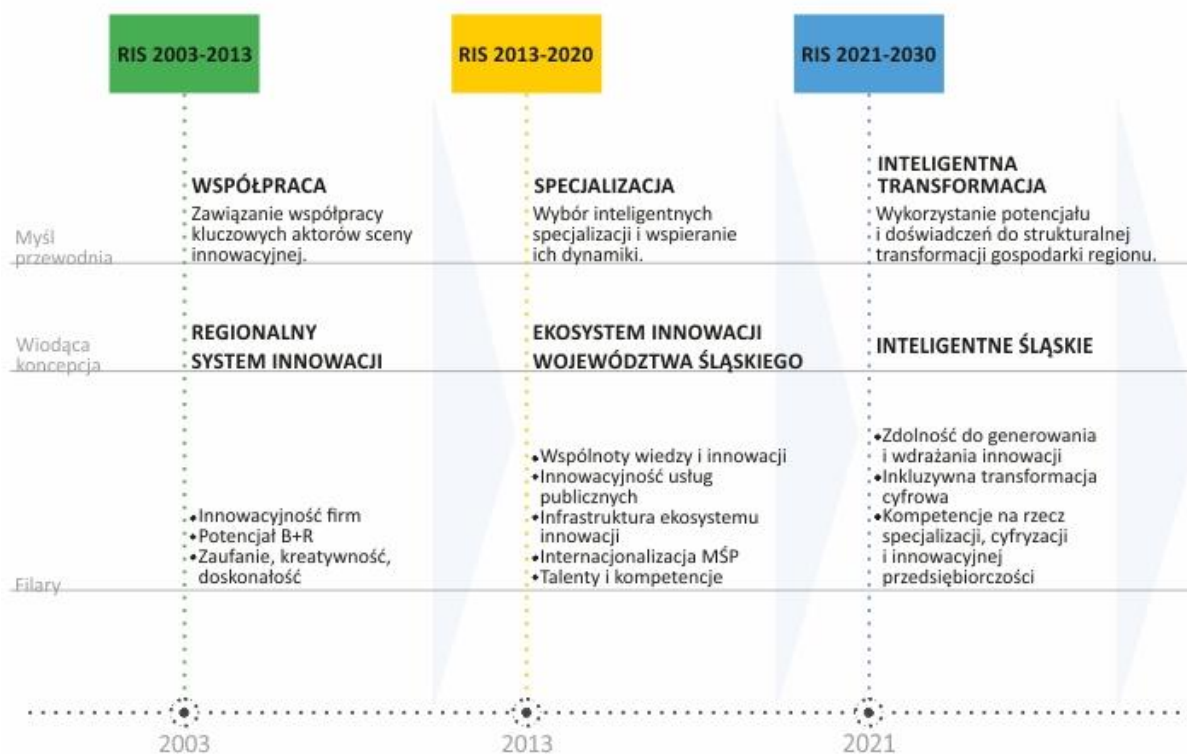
RIS 2003-2013

RIS 2013-2020

RIS 2021-2030

Myśl przewodnia

WSPÓŁPRACA
Zawiązanie współpracy kluczowych aktorów sceny innowacyjnej.

SPECJALIZACJA
Wybór inteligentnych specjalizacji i wspieranie ich dynamiki.

INTELIGENTNA TRANSFORMACJA
Wykorzystanie potencjału i doświadczeń do strukturalnej transformacji gospodarki regionu.

Wiodąca koncepcja

REGIONALNY SYSTEM INNOWACJI

EKOSYSTEM INNOWACJI WOJEWÓDZTWA ŚLĄSKIEGO

INTELIGENTNE ŚLĄSKIE

Filary

• Innowacyjność firm
• Potencjał B+R
• Zaufanie, kreatywność, doskonałość

• Wspólnoty wiedzy i innowacji
• Innowacyjność usług publicznych
• Infrastruktura ekosystemu innowacji
• Internacjonalizacja MŚP
• Talenty i kompetencje

• Zdolność do generowania i wdrażania innowacji
• Inkluzywna transformacja cyfrowa
• Kompetencje na rzecz specjalizacji, cyfryzacji i innowacyjnej przedsiębiorczości

2003

2013

2021